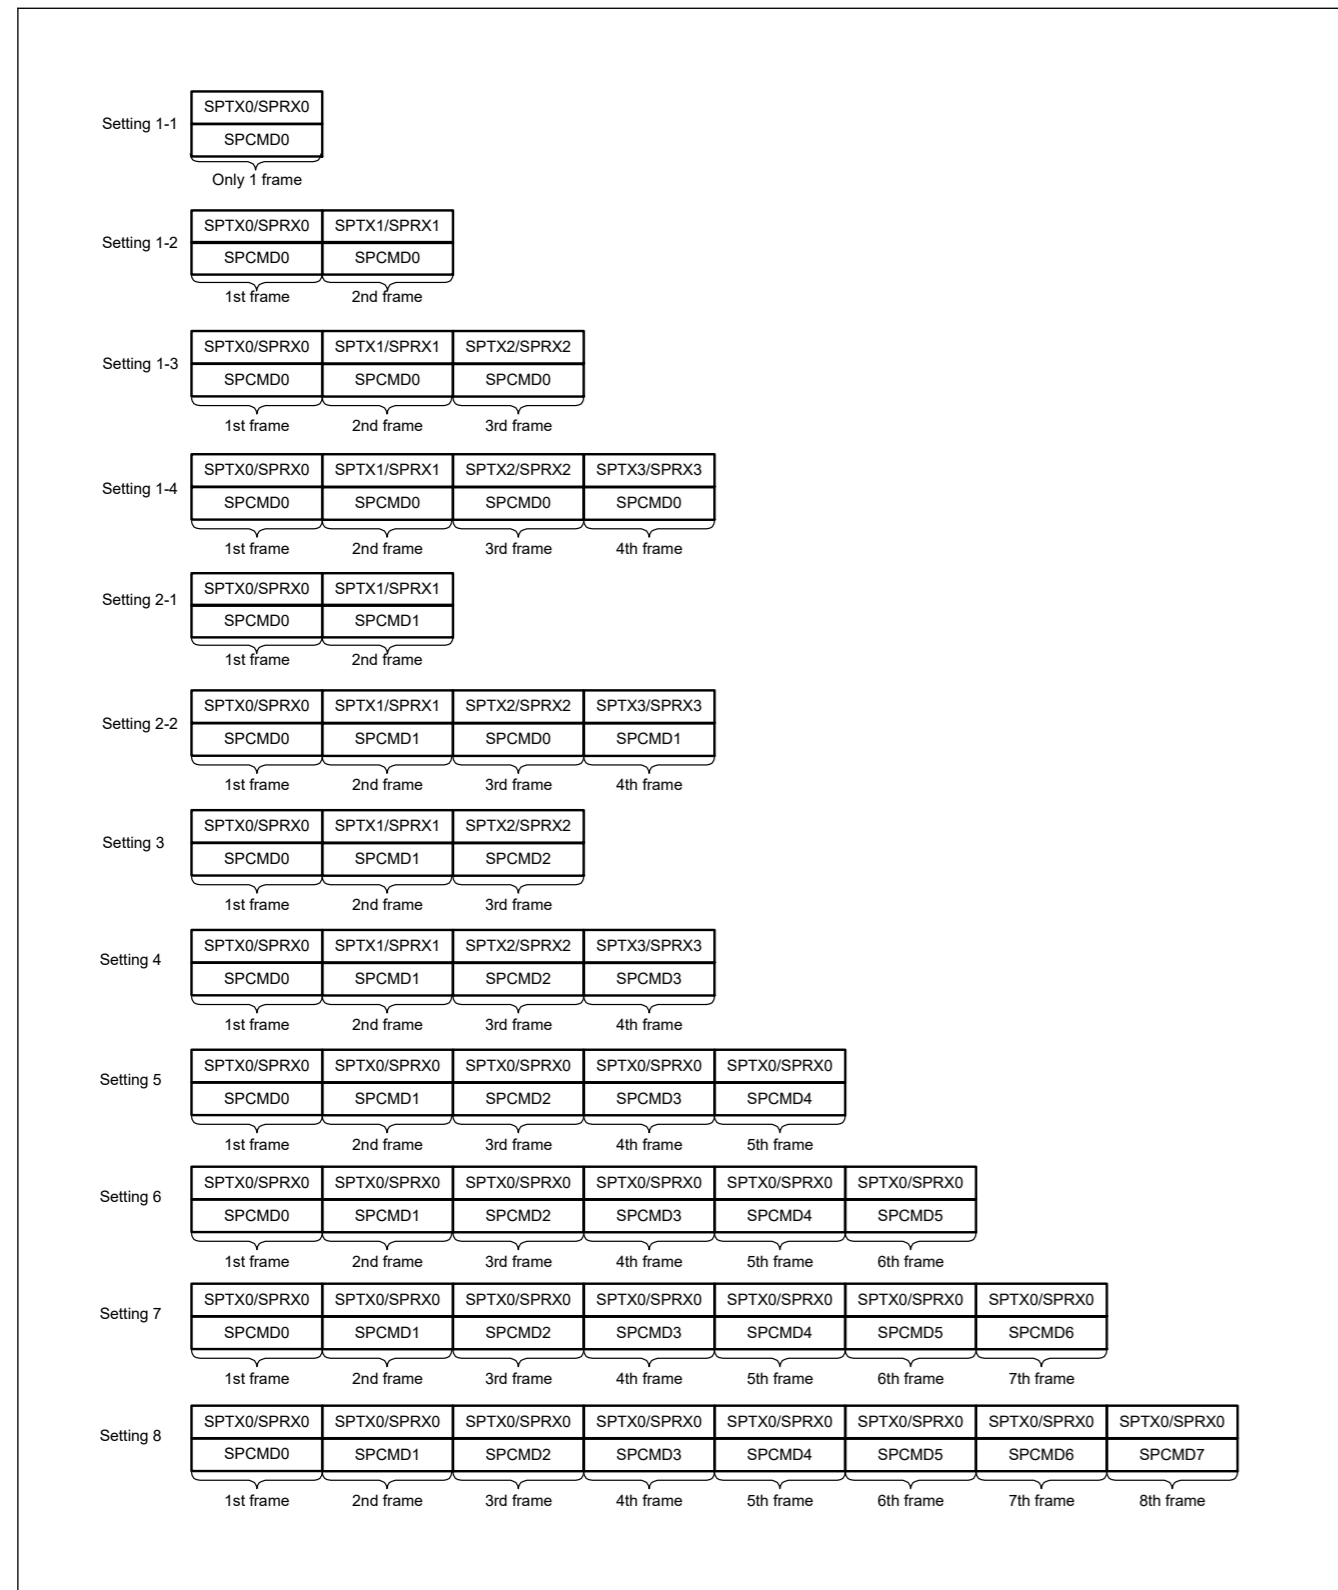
Setting 1-1

| SPTX0/SPRX0 |
|---|
| SPCMD0 |

Only 1 frame

Setting 1-2

| SPTX0/SPRX0 | SPTX1/SPRX1 |
|---|---|
| SPCMD0 | SPCMD0 |

1st frame 2nd frame

Setting 1-3

| SPTX0/SPRX0 | SPTX1/SPRX1 | SPTX2/SPRX2 |
|---|---|---|
| SPCMD0 | SPCMD0 | SPCMD0 |

1st frame 2nd frame 3rd frame

Setting 1-4

| SPTX0/SPRX0 | SPTX1/SPRX1 | SPTX2/SPRX2 | SPTX3/SPRX3 |
|---|---|---|---|
| SPCMD0 | SPCMD0 | SPCMD0 | SPCMD0 |

1st frame 2nd frame 3rd frame 4th frame

Setting 2-1

| SPTX0/SPRX0 | SPTX1/SPRX1 |
|---|---|
| SPCMD0 | SPCMD1 |

1st frame 2nd frame

Setting 2-2

| SPTX0/SPRX0 | SPTX1/SPRX1 | SPTX2/SPRX2 | SPTX3/SPRX3 |
|---|---|---|---|
| SPCMD0 | SPCMD1 | SPCMD0 | SPCMD1 |

1st frame 2nd frame 3rd frame 4th frame

Setting 3

| SPTX0/SPRX0 | SPTX1/SPRX1 | SPTX2/SPRX2 |
|---|---|---|
| SPCMD0 | SPCMD1 | SPCMD2 |

1st frame 2nd frame 3rd frame

Setting 4

| SPTX0/SPRX0 | SPTX1/SPRX1 | SPTX2/SPRX2 | SPTX3/SPRX3 |
|---|---|---|---|
| SPCMD0 | SPCMD1 | SPCMD2 | SPCMD3 |

1st frame 2nd frame 3rd frame 4th frame

Setting 5

| SPTX0/SPRX0 | SPTX0/SPRX0 | SPTX0/SPRX0 | SPTX0/SPRX0 | SPTX0/SPRX0 |
|---|---|---|---|---|
| SPCMD0 | SPCMD1 | SPCMD2 | SPCMD3 | SPCMD4 |

1st frame 2nd frame 3rd frame 4th frame 5th frame

Setting 6

| SPTX0/SPRX0 | SPTX0/SPRX0 | SPTX0/SPRX0 | SPTX0/SPRX0 | SPTX0/SPRX0 | SPTX0/SPRX0 |
|---|---|---|---|---|---|
| SPCMD0 | SPCMD1 | SPCMD2 | SPCMD3 | SPCMD4 | SPCMD5 |

1st frame 2nd frame 3rd frame 4th frame 5th frame 6th frame

Setting 7

| SPTX0/SPRX0 | SPTX0/SPRX0 | SPTX0/SPRX0 | SPTX0/SPRX0 | SPTX0/SPRX0 | SPTX0/SPRX0 | SPTX0/SPRX0 |
|---|---|---|---|---|---|---|
| SPCMD0 | SPCMD1 | SPCMD2 | SPCMD3 | SPCMD4 | SPCMD5 | SPCMD6 |

1st frame 2nd frame 3rd frame 4th frame 5th frame 6th frame 7th frame

Setting 8

| SPTX0/SPRX0 | SPTX0/SPRX0 | SPTX0/SPRX0 | SPTX0/SPRX0 | SPTX0/SPRX0 | SPTX0/SPRX0 | SPTX0/SPRX0 | SPTX0/SPRX0 |
|---|---|---|---|---|---|---|---|
| SPCMD0 | SPCMD1 | SPCMD2 | SPCMD3 | SPCMD4 | SPCMD5 | SPCMD6 | SPCMD7 |

1st frame 2nd frame 3rd frame 4th frame 5th frame 6th frame 7th frame 8th frame